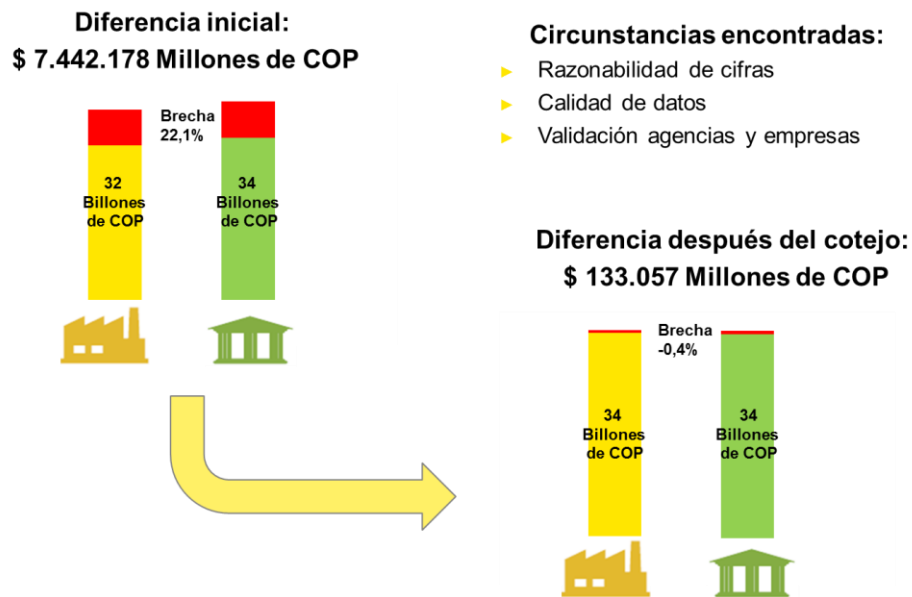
Diferencia inicial:
$ 7.442.178 Millones de COP

Brecha
22,1%

32
Billones
de COP

34
Billones
de COP

Circunstancias encontradas:
► Razonabilidad de cifras
► Calidad de datos
► Validación agencias y empresas

Diferencia después del cotejo:
$ 133.057 Millones de COP

Brecha
-0,4%

34
Billones
de COP

34
Billones
de COP